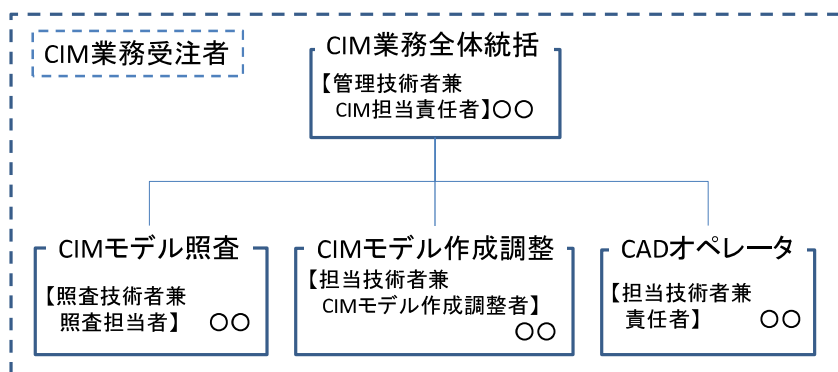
CIM業務受注者

CIM業務全体統括
【管理技術者兼
CIM担当責任者】〇〇

CIMモデル照査
【照査技術者兼
照査担当者】 〇〇

CIMモデル作成調整
【担当技術者兼
CIMモデル作成調整者】
〇〇

CADオペレータ
【担当技術者兼
責任者】 〇〇